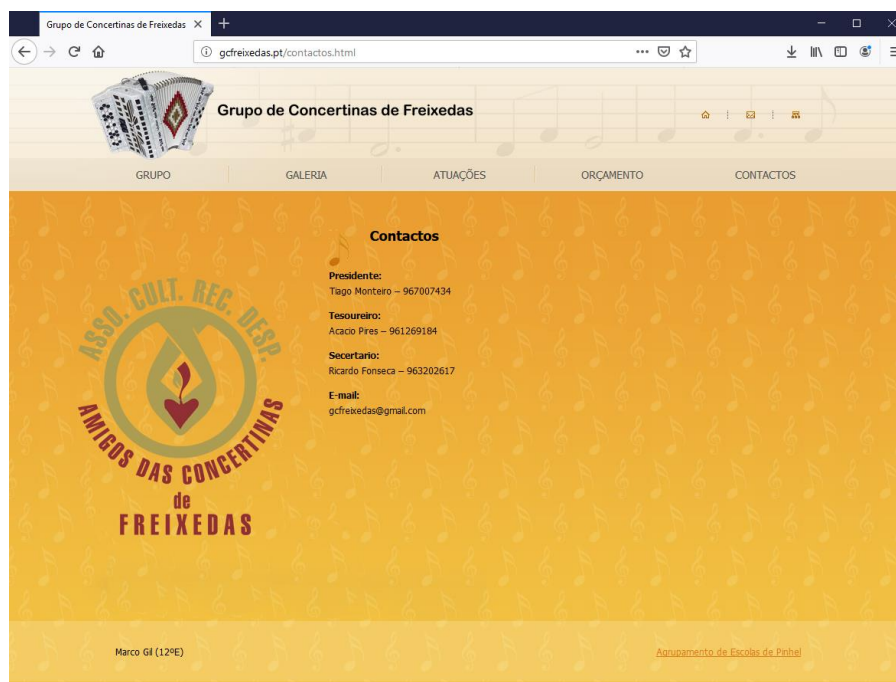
Grupo de Concertinas de Freixedas ×

gcfreixedas.pt/contactos.html

Grupo de Concertinas de Freixedas

GRUPO GALERIA ATUAÇÕES ORÇAMENTO CONTACTOS

ASSO. CULT. REC. DESP.
AMIGOS DAS CONCERTINAS
de
FREIXEDAS

Contactos

Presidente:
Tiago Monteiro – 967007434

Tesoureiro:
Acacio Pires – 961269184

Secertario:
Ricardo Fonseca – 963202617

E-mail:
gcfreixedas@gmail.com

Marco Gil (12ºE)

Agrupamento de Escolas de Pinhel